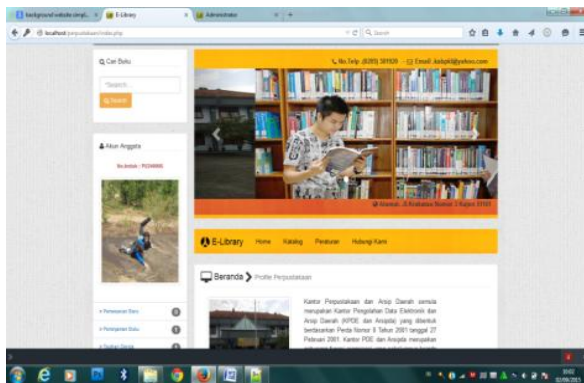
background website simpl... | E-Library | Administrator | +

localhost/perpustakaan/index.php

Search

Cari Buku

Search

Search

No.Telp (0285) 381920 Email: kmkpk@yahoo.com

Akun Anggota

Se.bebek / PC04866

Alamat: Jl. Kratonan Nomor 1 Kajen 51161

E-Library Home Katalog Peraturan Hubungi Kami

Beranda Profile Perpustakaan

Kantor Perpustakaan dan Arsip Daerah semula merupakan Kantor Pengolahan Data Elektronik dan Arsip Daerah (KPDE dan Arsipda) yang dibentuk berdasarkan Perda Nomor 8 Tahun 2001 tanggal 27 Pebruari 2001. Kantor PDE dan Arsipda merupakan

Pemesanan Buku

Peminjaman Buku

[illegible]